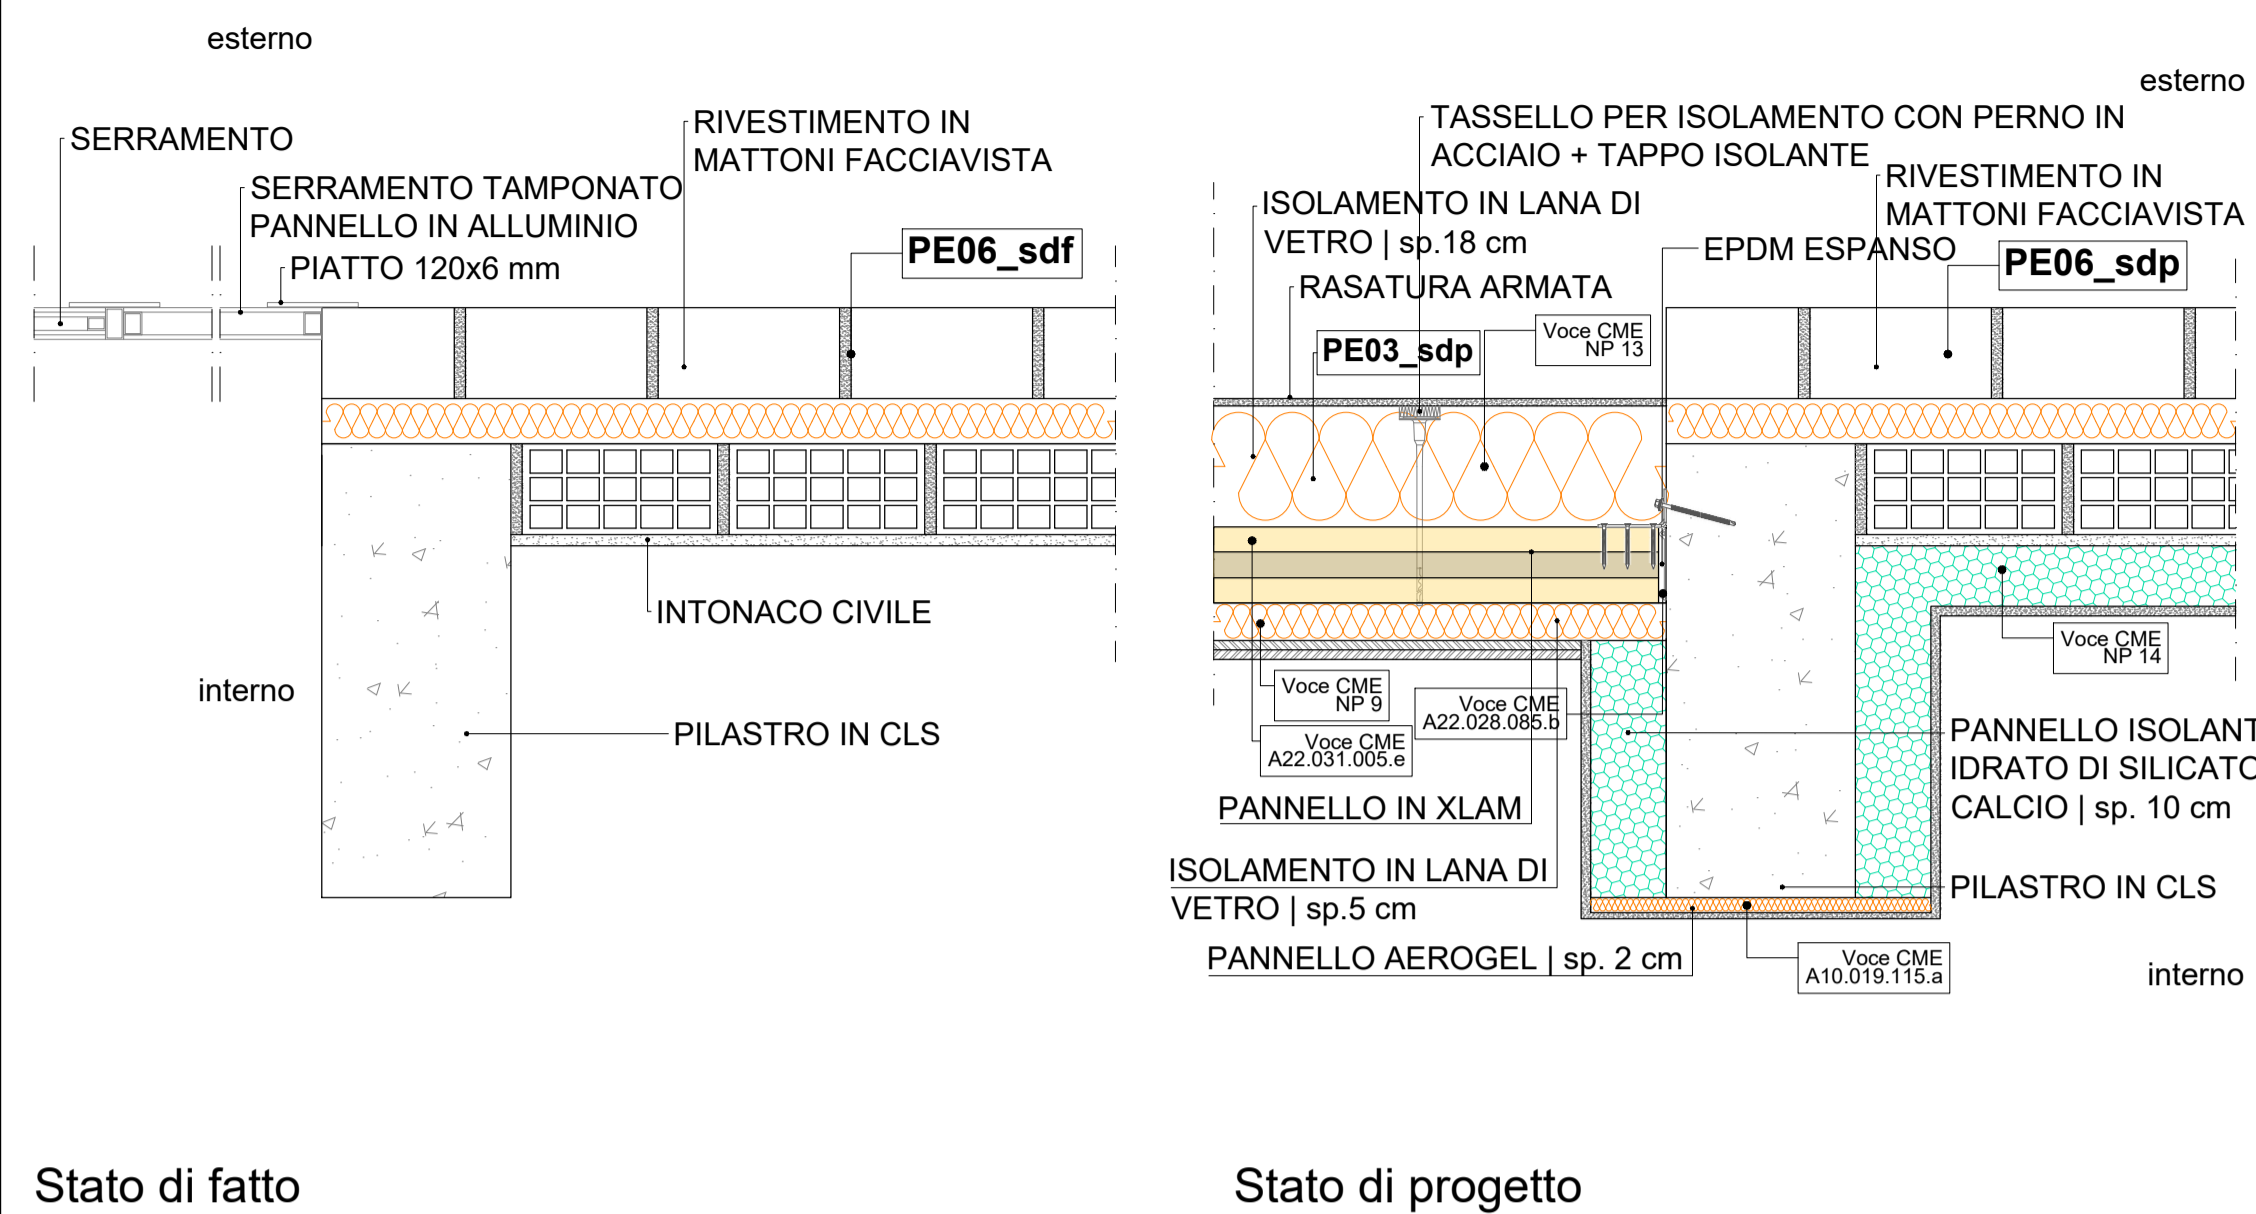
esterno

SERRAMENTO

SERRAMENTO TAMPONATO PANNELLO IN ALLUMINIO

PIATTO 120x6 mm

RIVESTIMENTO IN MATTONI FACCIAVISTA

PE06_sdf

INTONACO CIVILE

interno

PILASTRO IN CLS

Stato di fatto

esterno

TASSELLO PER ISOLAMENTO CON PERNO IN ACCIAIO + TAPPO ISOLANTE

ISOLAMENTO IN LANA DI VETRO | sp.18 cm

RIVESTIMENTO IN MATTONI FACCIAVISTA

EPDM ESPANSO

PE06_sdp

RASATURA ARMATA

Voce CME NP 13

PE03_sdp

Voce CME NP 14

Voce CME NP 9

Voce CME A22.028.085.b

Voce CME A22.031.005.e

PANNELLO ISOLANT IDRATO DI SILICATO CALCIO | sp. 10 cm

PANNELLO IN XLAM

ISOLAMENTO IN LANA DI VETRO | sp.5 cm

PILASTRO IN CLS

PANNELLO AEROGEL | sp. 2 cm

Voce CME A10.019.115.a

interno

Stato di progetto